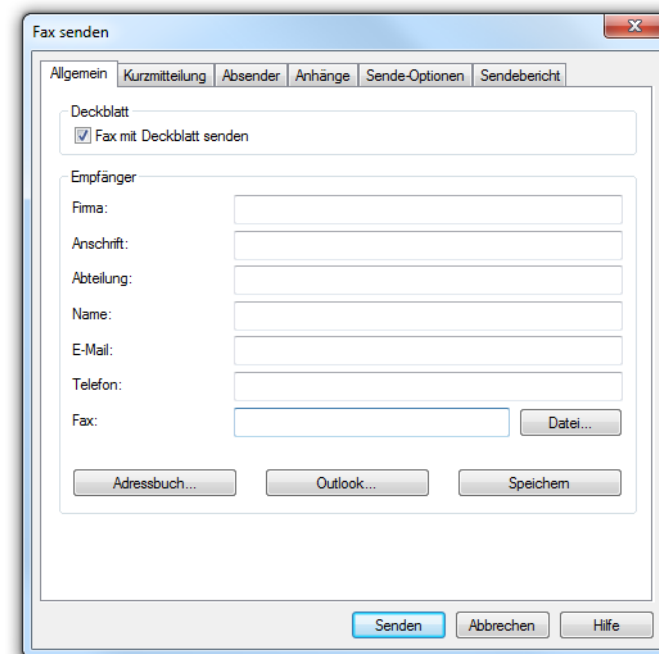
Fax senden

Allgemein | Kurzmitteilung | Absender | Anhänge | Sende-Optionen | Sendebericht

Deckblatt
Fax mit Deckblatt senden

Empfänger
Firma:
Anschrift:
Abteilung:
Name:
E-Mail:
Telefon:
Fax:
Datei...

Adressbuch... Outlook... Speichern

Senden Abbrechen Hilfe